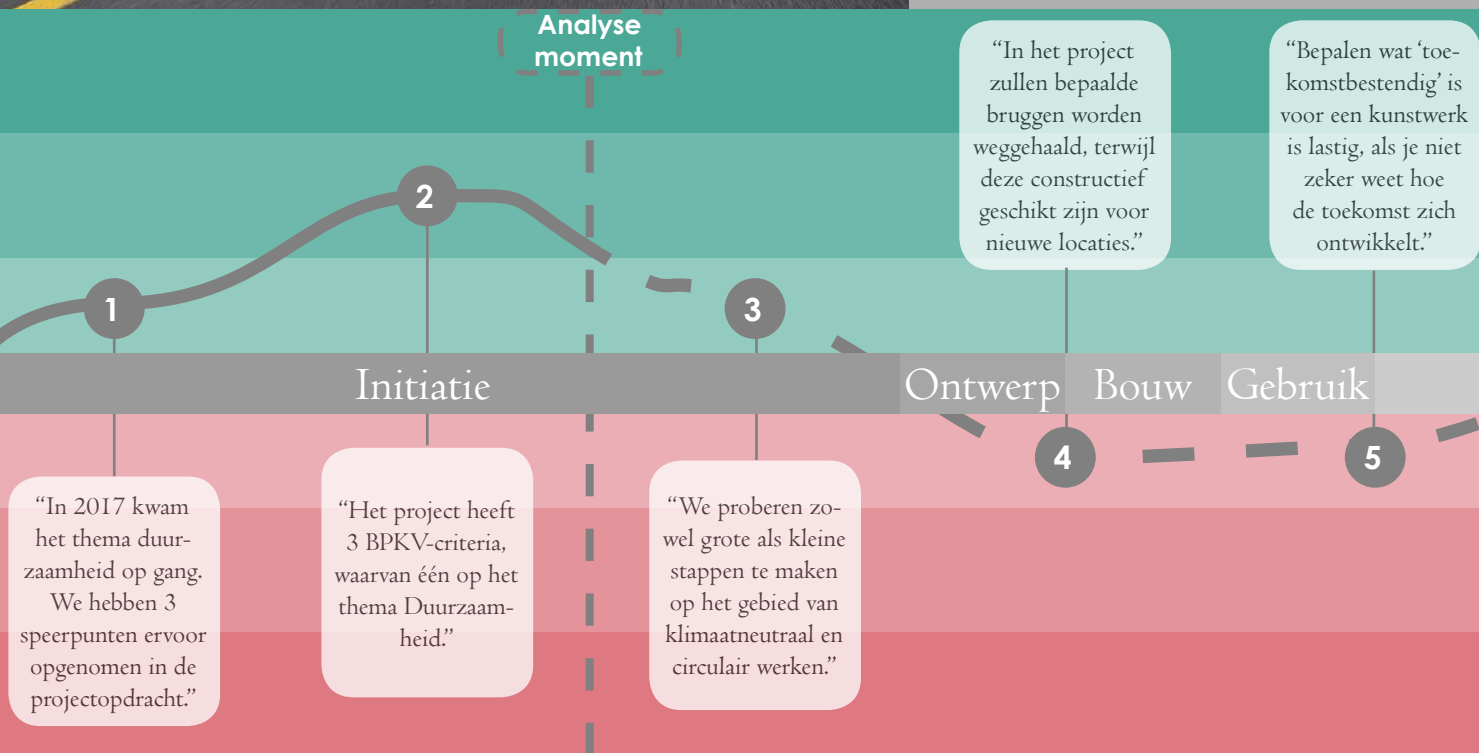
Analyse moment

"In het project zullen bepaalde bruggen worden weggehaald, terwijl deze constructief geschikt zijn voor nieuwe locaties."

"Bepalen wat 'toekomstbestendig' is voor een kunstwerk is lastig, als je niet zeker weet hoe de toekomst zich ontwikkelt."

2

1

3

Initiatie

Ontwerp

Bouw

Gebruik

4

5

"In 2017 kwam het thema duurzaamheid op gang. We hebben 3 speerpunten ervoor opgenomen in de projectopdracht."

"Het project heeft 3 BPKV-criteria, waarvan één op het thema Duurzaamheid."

"We proberen zowel grote als kleine stappen te maken op het gebied van klimaatneutraal en circulair werken."